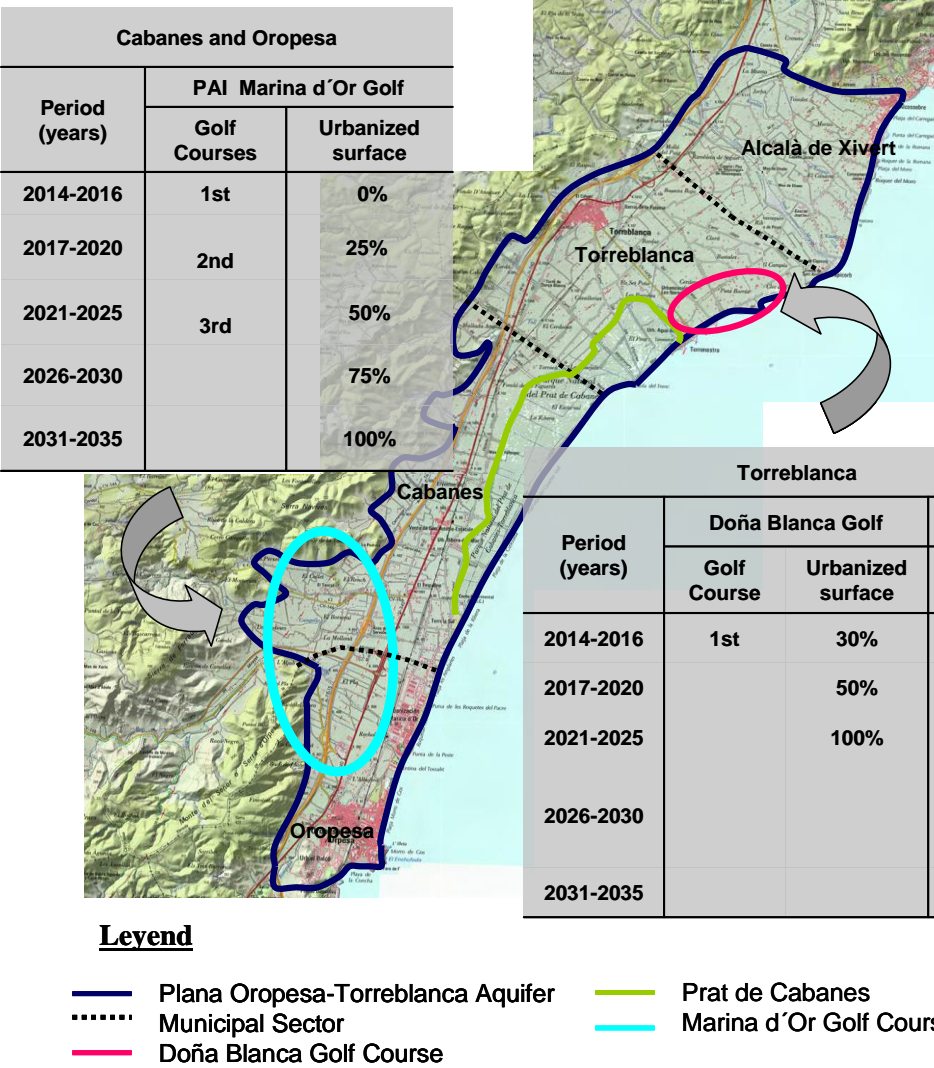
Cabanes and Oropesa

| Period (years) | PAI Marina d´Or Golf: Golf Courses | PAI Marina d´Or Golf: Urbanized surface |
|---|---|---|
| 2014-2016 | 1st | 0% |
| 2017-2020 | 2nd | 25% |
| 2021-2025 | 3rd | 50% |
| 2026-2030 | | 75% |
| 2031-2035 | | 100% |

Alcalà de Xivert

Torreblanca

Cabanes

Oropesa

Torreblanca

| Period (years) | Doña Blanca Golf: Golf Course | Doña Blanca Golf: Urbanized surface |
|---|---|---|
| 2014-2016 | 1st | 30% |
| 2017-2020 | | 50% |
| 2021-2025 | | 100% |
| 2026-2030 | | |
| 2031-2035 | | |

Leyend

Plana Oropesa-Torreblanca Aquifer
Municipal Sector
Doña Blanca Golf Course
Prat de Cabanes
Marina d´Or Golf Cours